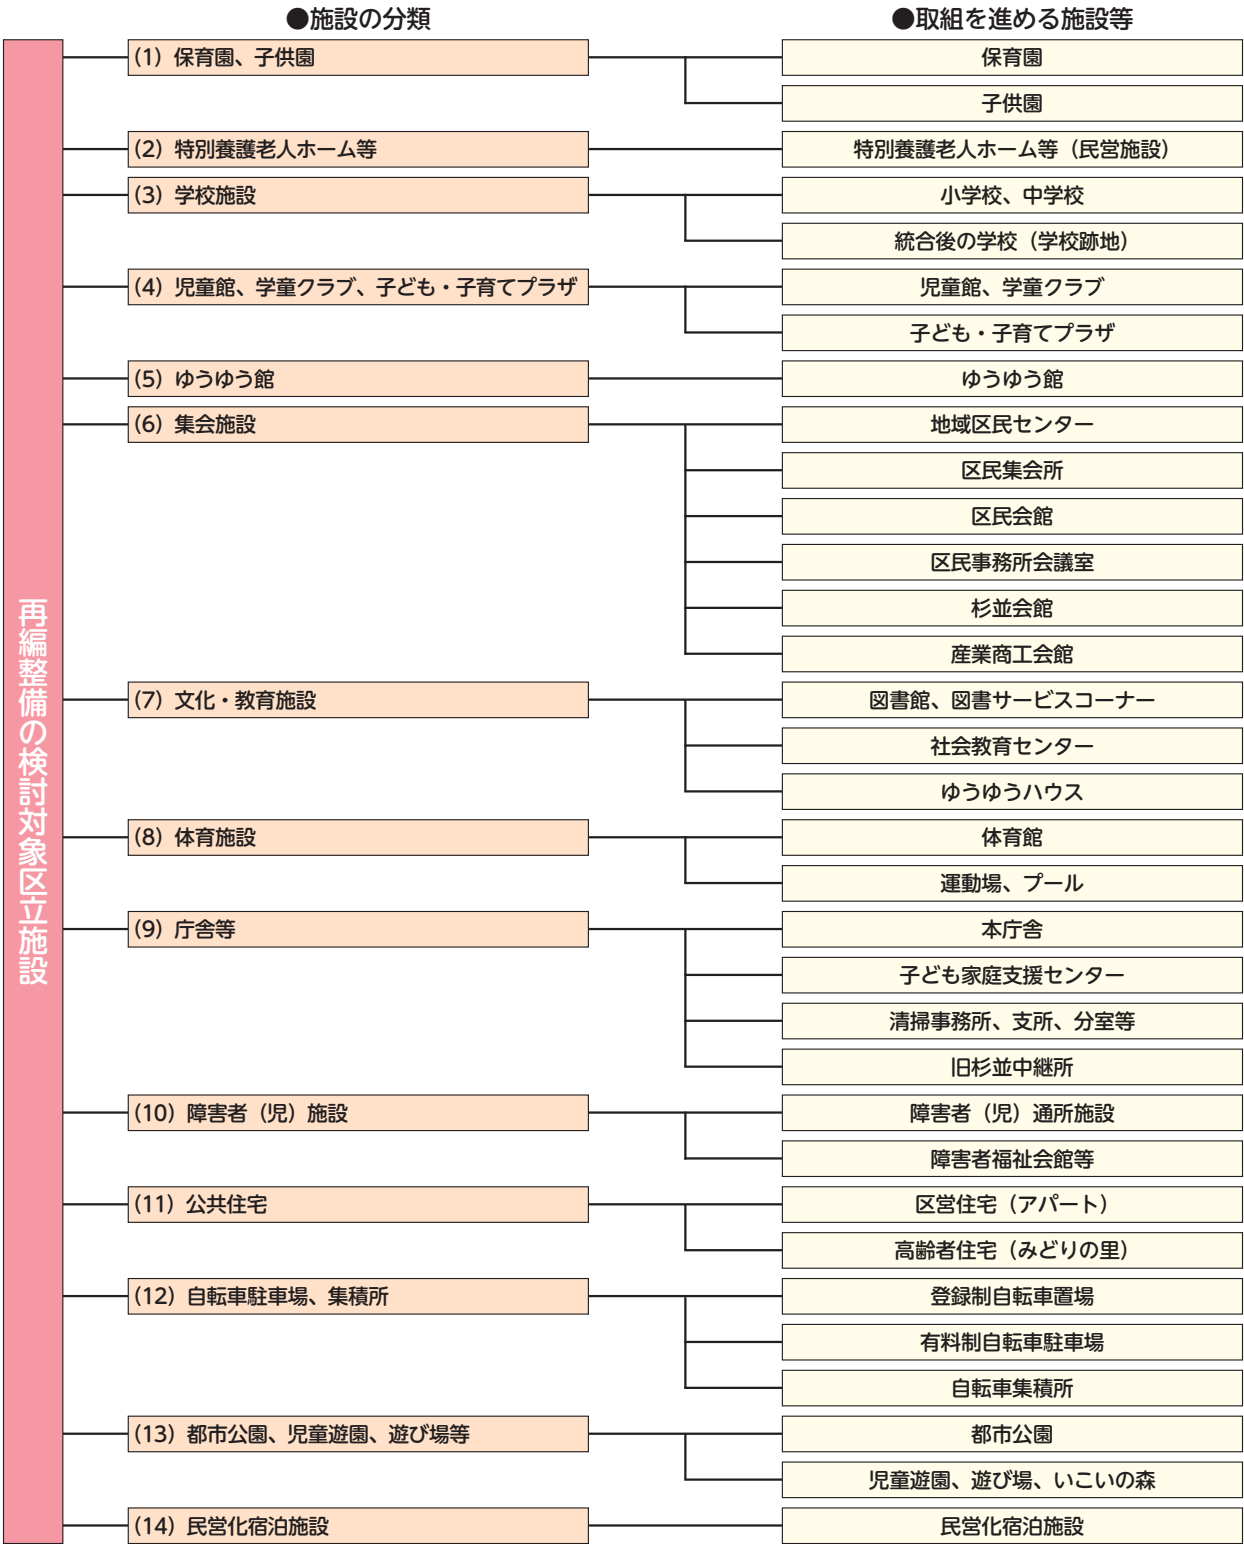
●施設の分類

●取組を進める施設等

再編整備の検討対象区立施設

(1) 保育園、子供園
保育園
子供園

(2) 特別養護老人ホーム等
特別養護老人ホーム等（民営施設）

(3) 学校施設
小学校、中学校
統合後の学校（学校跡地）

(4) 児童館、学童クラブ、子ども・子育てプラザ
児童館、学童クラブ
子ども・子育てプラザ

(5) ゆうゆう館
ゆうゆう館

(6) 集会施設
地域区民センター
区民集会所
区民会館
区民事務所会議室
杉並会館
産業商工会館

(7) 文化・教育施設
図書館、図書サービスコーナー
社会教育センター
ゆうゆうハウス

(8) 体育施設
体育館
運動場、プール

(9) 庁舎等
本庁舎
子ども家庭支援センター
清掃事務所、支所、分室等
旧杉並中継所

(10) 障害者（児）施設
障害者（児）通所施設
障害者福祉会館等

(11) 公共住宅
区営住宅（アパート）
高齢者住宅（みどりの里）

(12) 自転車駐車場、集積所
登録制自転車置場
有料制自転車駐車場
自転車集積所

(13) 都市公園、児童遊園、遊び場等
都市公園
児童遊園、遊び場、いこいの森

(14) 民営化宿泊施設
民営化宿泊施設